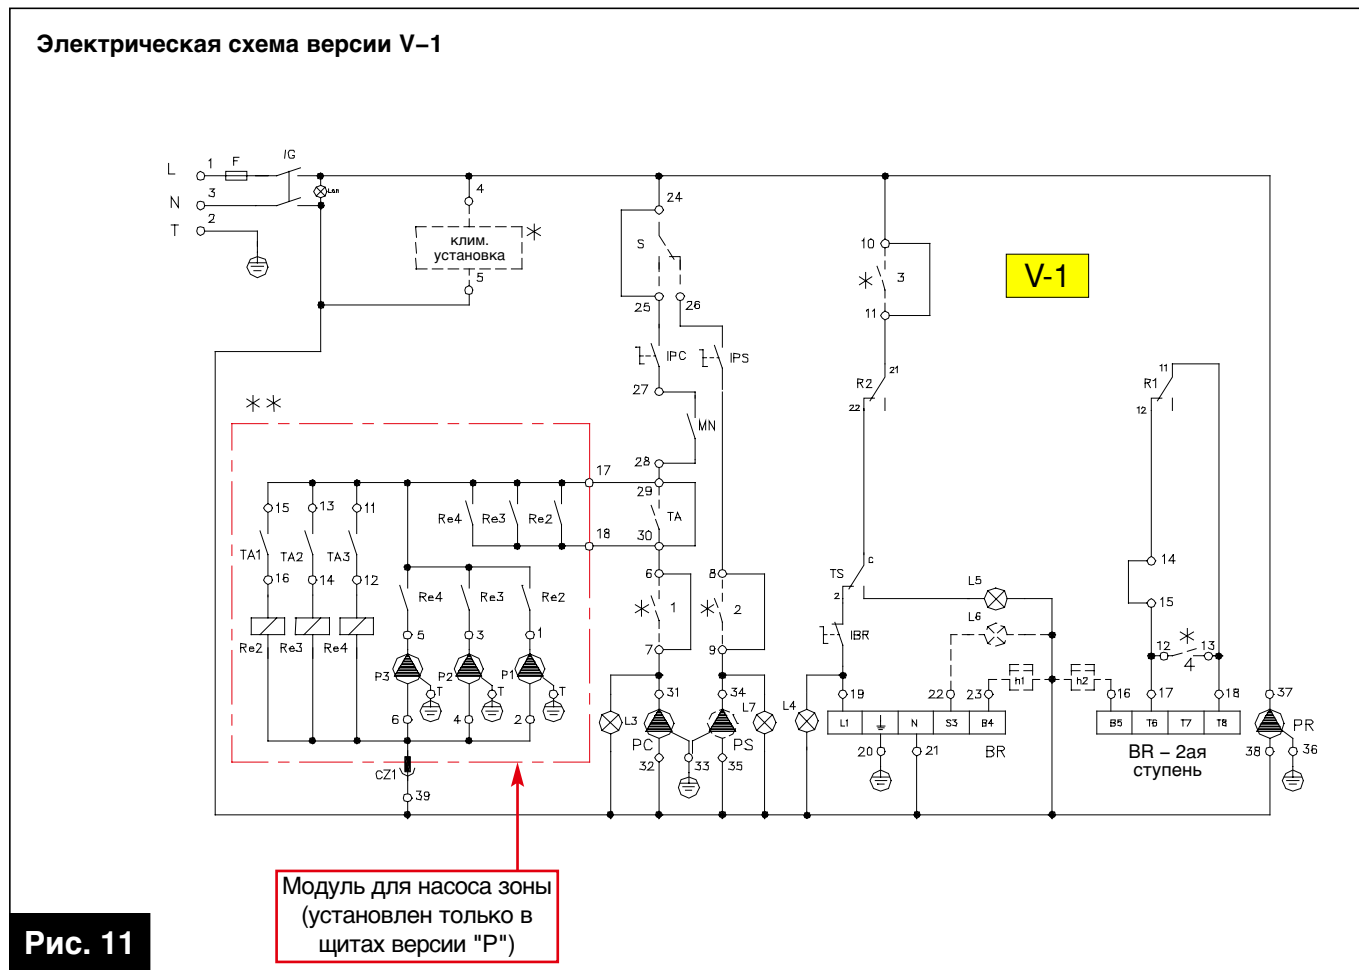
Электрическая схема версии V–1

L
N
T
1
F
IG
3
2
Lan
4
клим. установка
5
24
S
25
26
IPC
IPS
27
MN
28
29
TA
30
17
18
10
3
11
R2
21
22
V-1
R1
11
12
**
15
13
11
TA1
TA2
TA3
16
14
12
Re2
Re3
Re4
Re4
Re3
Re2
Re4
Re3
Re2
5
3
1
P3
P2
P1
T
T
T
6
4
2
CZ1
39
6
1
7
8
2
9
31
34
L3
L7
PC
PS
32
33
35
L4
TS
c
2
IBR
19
L5
L6
22
23
h1
h2
L1
N
S3
B4
20
21
BR
14
15
12
13
4
16
17
18
B5
T6
T7
T8
BR – 2ая ступень
37
PR
38
36

Модуль для насоса зоны (установлен только в щитах версии "P")

Рис. 11